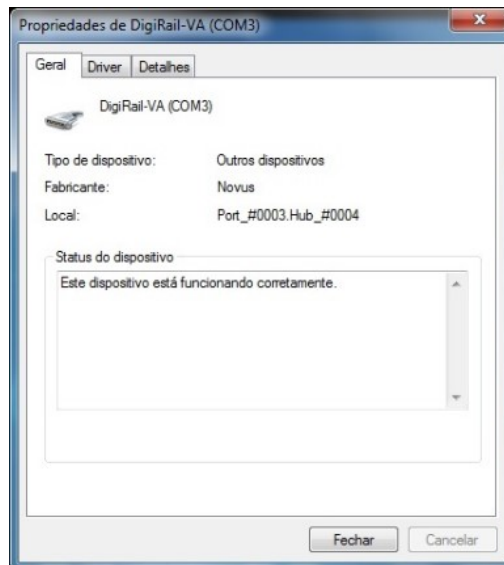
Propriedades de DigiRail-VA (COM3)

Geral Driver Detalhes

DigiRail-VA (COM3)

| | |
|---|---|
| Tipo de dispositivo: | Outros dispositivos |
| Fabricante: | Novus |
| Local: | Port_#0003.Hub_#0004 |

Status do dispositivo

Este dispositivo está funcionando corretamente.

Fechar Cancelar